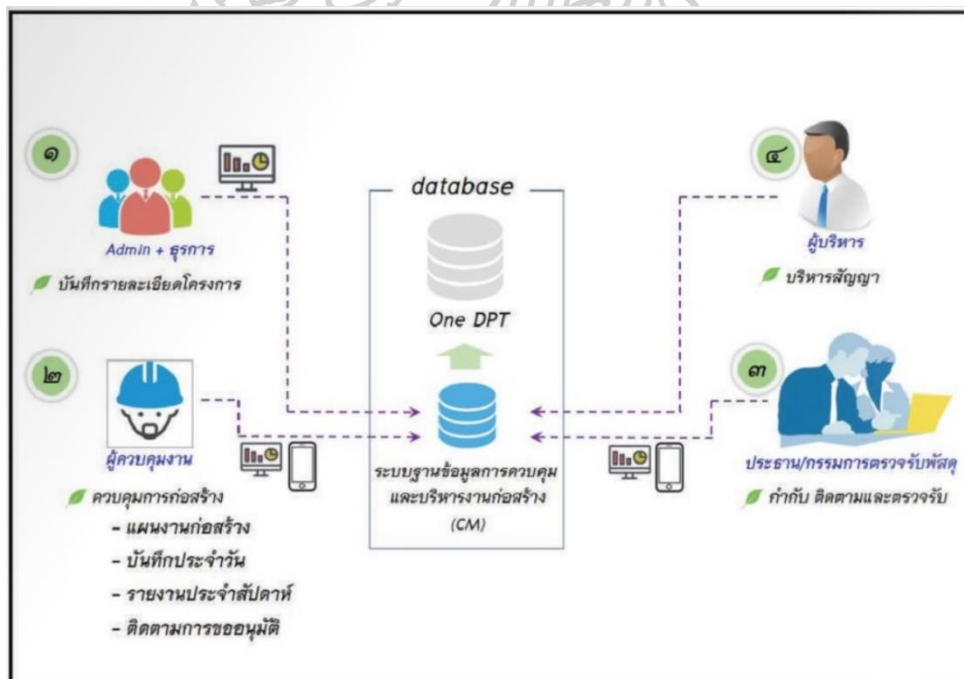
๑

Admin + ธุรการ

บันทึกรายละเอียดโครงการ

database

One DPT

๔

ผู้บริหาร

บริหารสัญญา

๒

ผู้ควบคุมงาน

ควบคุมการก่อสร้าง

- แผนงานก่อสร้าง

- บันทึกประจำวัน

- รายงานประจำสัปดาห์

- ติดตามการขออนุมัติ

ระบบฐานข้อมูลการควบคุมและบริหารงานก่อสร้าง (CM)

๓

ประธาน/กรรมการตรวจรับพัสดุ

กำกับ ติดตามและตรวจรับ